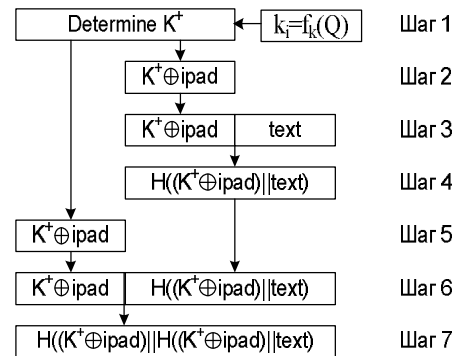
Determine $K^+$

$k_i=f_k(Q)$

Шаг 1

$K^+ \oplus$ipad

Шаг 2

$K^+ \oplus$ipad | text

Шаг 3

$H((K^+ \oplus ipad)||text)$

Шаг 4

$K^+ \oplus$ipad

Шаг 5

$K^+ \oplus$ipad | $H((K^+ \oplus ipad)||text)$

Шаг 6

$H((K^+ \oplus ipad)||H((K^+ \oplus ipad)||text)$

Шаг 7